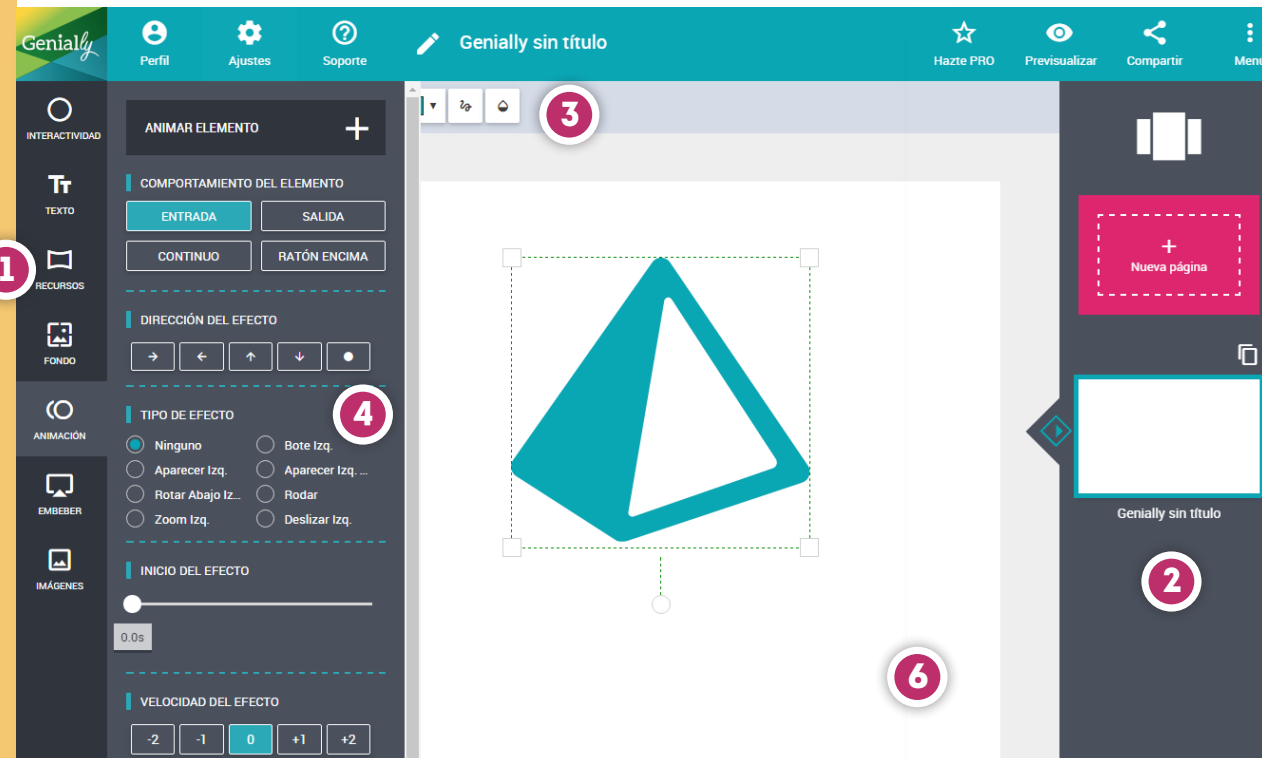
Genially

Perfil

Ajustes

Soporte

Genially sin título

Hazte PRO

Previsualizar

Compartir

Menu

INTERACTIVIDAD

TEXTO

1

RECURSOS

FONDO

ANIMACIÓN

EMBEBER

IMÁGENES

ANIMAR ELEMENTO +

COMPORTAMIENTO DEL ELEMENTO

ENTRADA

SALIDA

CONTINUO

RATÓN ENCIMA

DIRECCIÓN DEL EFECTO

TIPO DE EFECTO

4

Ninguno

Bote Izq.

Aparecer Izq.

Aparecer Izq. ...

Rotar Abajo Iz...

Rodar

Zoom Izq.

Deslizar Izq.

INICIO DEL EFECTO

0.0s

VELOCIDAD DEL EFECTO

-2

-1

0

+1

+2

3

6

+

Nueva página

Genially sin título

2